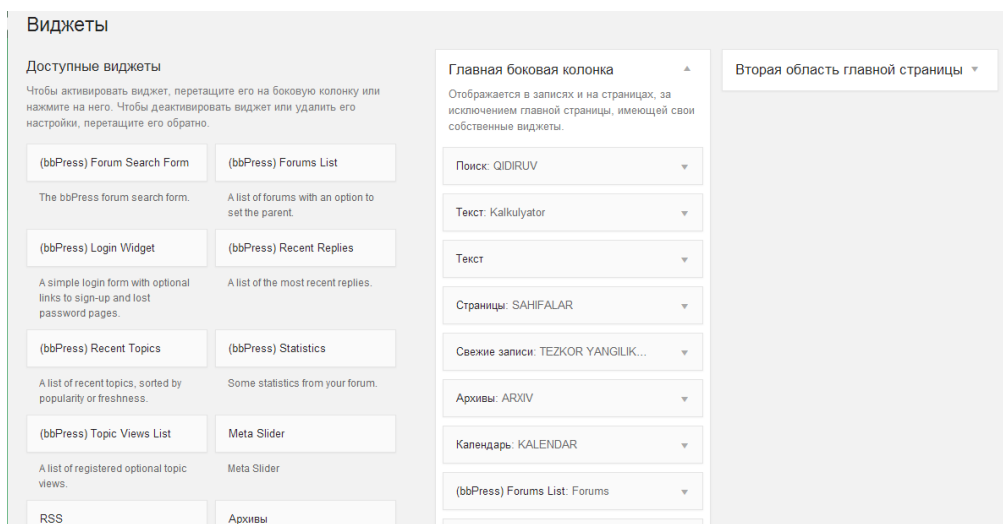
Виджеты

Доступные виджеты

Чтобы активировать виджет, перетащите его на боковую колонку или нажмите на него. Чтобы деактивировать виджет или удалить его настройки, перетащите его обратно.

(bbPress) Forum Search Form

The bbPress forum search form.

(bbPress) Forums List

A list of forums with an option to set the parent.

(bbPress) Login Widget

A simple login form with optional links to sign-up and lost password pages.

(bbPress) Recent Replies

A list of the most recent replies.

(bbPress) Recent Topics

A list of recent topics, sorted by popularity or freshness.

(bbPress) Statistics

Some statistics from your forum.

(bbPress) Topic Views List

A list of registered optional topic views.

Meta Slider

Meta Slider

RSS

Архивы

Главная боковая колонка

Отображается в записях и на страницах, за исключением главной страницы, имеющей свои собственные виджеты.

Поиск: QIDIRUV

Текст: Kalkulyator

Текст

Страницы: SAHIFALAR

Свежие записи: TEZKOR YANGILIK...

Архивы: ARXIV

Календарь: KALENDAR

(bbPress) Forums List: Forums

Вторая область главной страницы